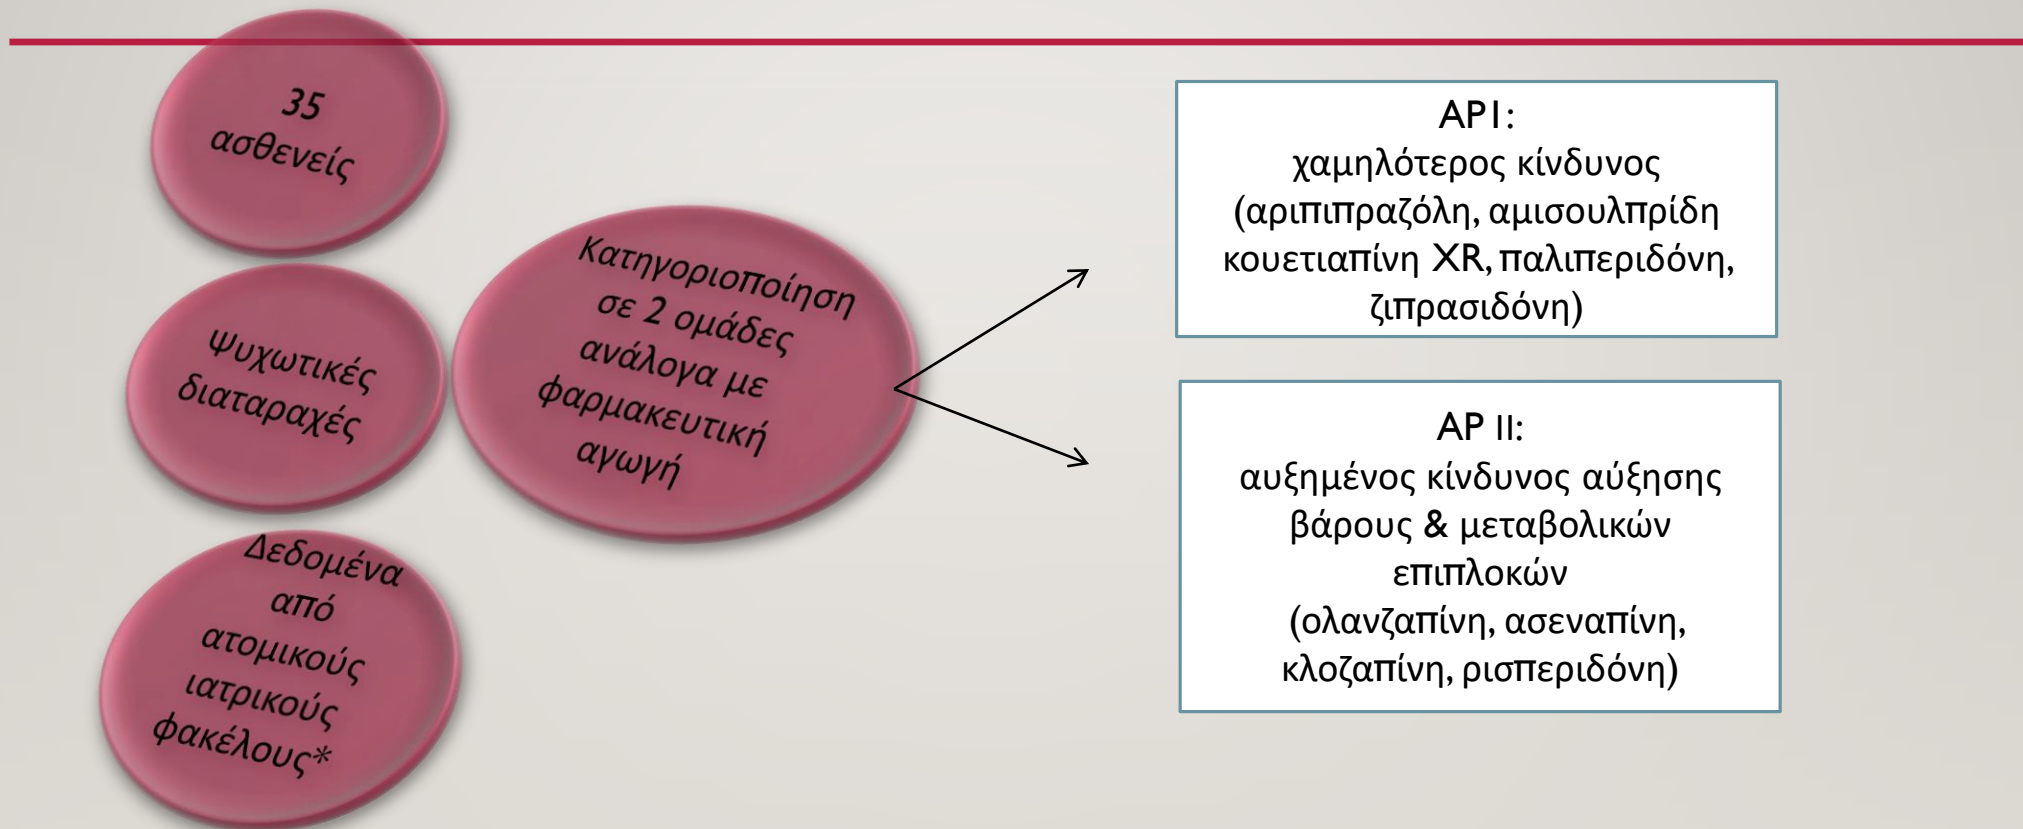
35 ασθενείς

Ψυχωτικές διαταραχές

Δεδομένα από ατομικούς ιατρικούς φακέλους*

Κατηγοριοποίηση σε 2 ομάδες ανάλογα με φαρμακευτική αγωγή

AP I:
χαμηλότερος κίνδυνος (αριπιπραζόλη, αμισουλπρίδη κουετιαπίνη XR, παλιπεριδόνη, ζιπρασιδόνη)

AP II:
αυξημένος κίνδυνος αύξησης βάρους & μεταβολικών επιπλοκών (ολανζαπίνη, ασεναπίνη, κλοζαπίνη, ρισπεριδόνη)